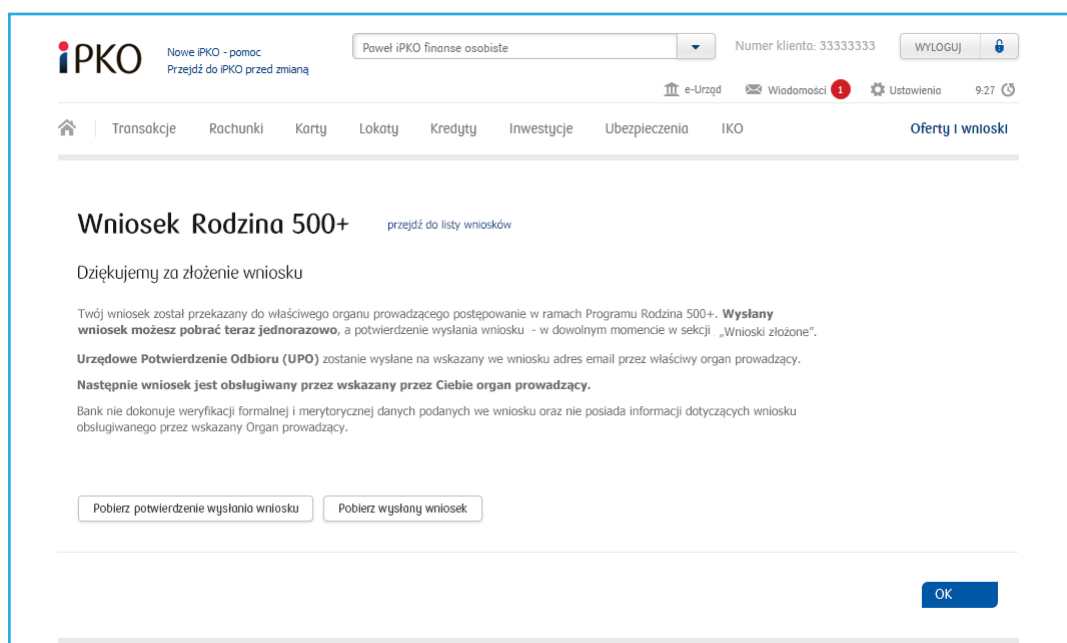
iPKO

Nowe iPKO - pomoc
Przejdź do iPKO przed zmianą

Paweł iPKO finanse osobiste

Numer klienta: 33333333

WYLOGUJ

e-Urząd   Wiadomości 1   Ustawienia   9:27

Transakcje   Rachunki   Karty   Lokaty   Kredyty   Inwestycje   Ubezpieczenia   IKO   Oferty i wnioski

Wniosek Rodzina 500+   przejdź do listy wniosków

Dziękujemy za złożenie wniosku

Twój wniosek został przekazany do właściwego organu prowadzącego postępowanie w ramach Programu Rodzina 500+. **Wysłany wniosek możesz pobrać teraz jednorazowo**, a potwierdzenie wysłania wniosku - w dowolnym momencie w sekcji „Wnioski złożone".

**Urzędowe Potwierdzenie Odbioru (UPO)** zostanie wysłane na wskazany we wniosku adres email przez właściwy organ prowadzący.

**Następnie wniosek jest obsługiwany przez wskazany przez Ciebie organ prowadzący.**

Bank nie dokonuje weryfikacji formalnej i merytorycznej danych podanych we wniosku oraz nie posiada informacji dotyczących wniosku obsługiwanego przez wskazany Organ prowadzący.

Pobierz potwierdzenie wysłania wniosku   Pobierz wysłany wniosek

OK